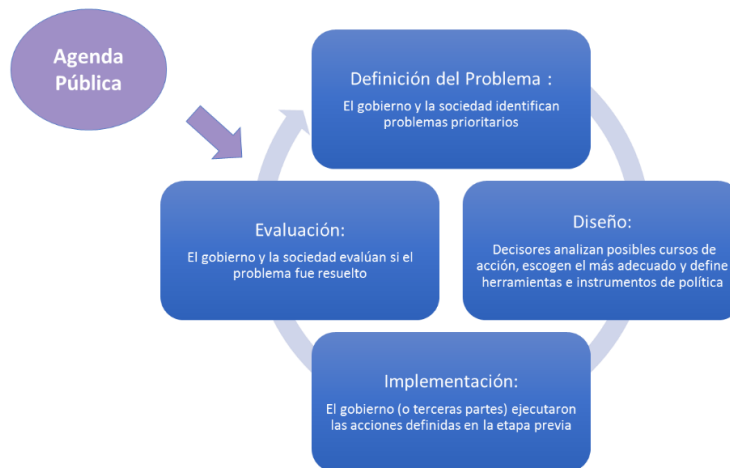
Agenda Pública

Definición del Problema :

El gobierno y la sociedad identifican problemas prioritarios

Diseño:

Decisores analizan posibles cursos de acción, escogen el más adecuado y define herramientas e instrumentos de política

Implementación:

El gobierno (o terceras partes) ejecutaron las acciones definidas en la etapa previa

Evaluación:

El gobierno y la sociedad evalúan si el problema fue resuelto